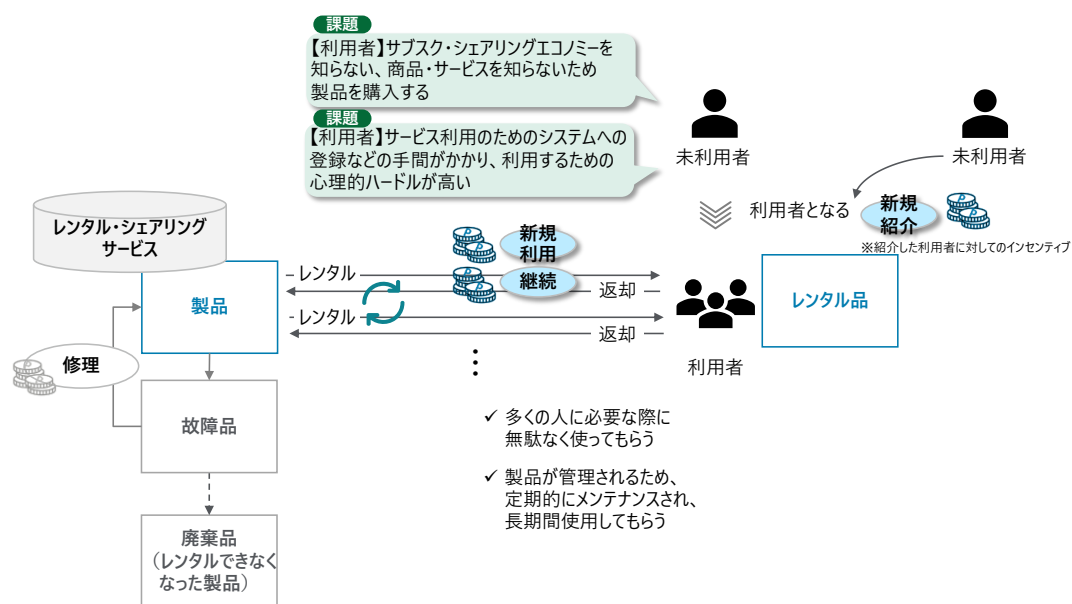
課題
【利用者】サブスク・シェアリングエコノミーを知らない、商品・サービスを知らないため製品を購入する

課題
【利用者】サービス利用のためのシステムへの登録などの手間がかかり、利用するための心理的ハードルが高い

未利用者

未利用者

利用者となる

新規紹介

※紹介した利用者に対してのインセンティブ

レンタル・シェアリングサービス

製品

新規利用

継続

レンタル

返却

レンタル

返却

利用者

レンタル品

修理

故障品

廃棄品（レンタルできなくなった製品）

✓ 多くの人に必要な際に無駄なく使ってもらう

✓ 製品が管理されるため、定期的にメンテナンスされ、長期間使用してもらう